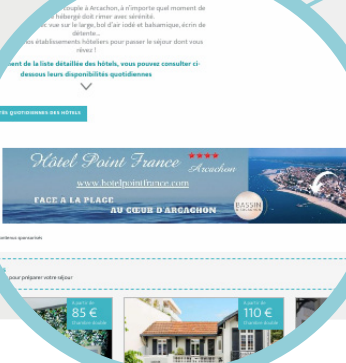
couple à Arcachon, à n'importe quel moment de hébergé doit rimer avec sérénité. vue sur le large, bol d'air iodé et balsamique, écrin de détente... des établissements hôteliers pour passer le séjour dont vous rêvez !

ment de la liste détaillée des hôtels, vous pouvez consulter ci-dessous leurs disponibilités quotidiennes

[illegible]ÉS QUOTIDIENNES DES HÔTELS

Hôtel Point France ★★★★ Arcachon

www.hotelpointfrance.com

FACE A LA PLAGE AU CŒUR D'ARCACHON

BASSIN

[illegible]enteurs partenaires

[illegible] pour préparer votre séjour

à partir de 85 € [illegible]

à partir de 110 € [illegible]